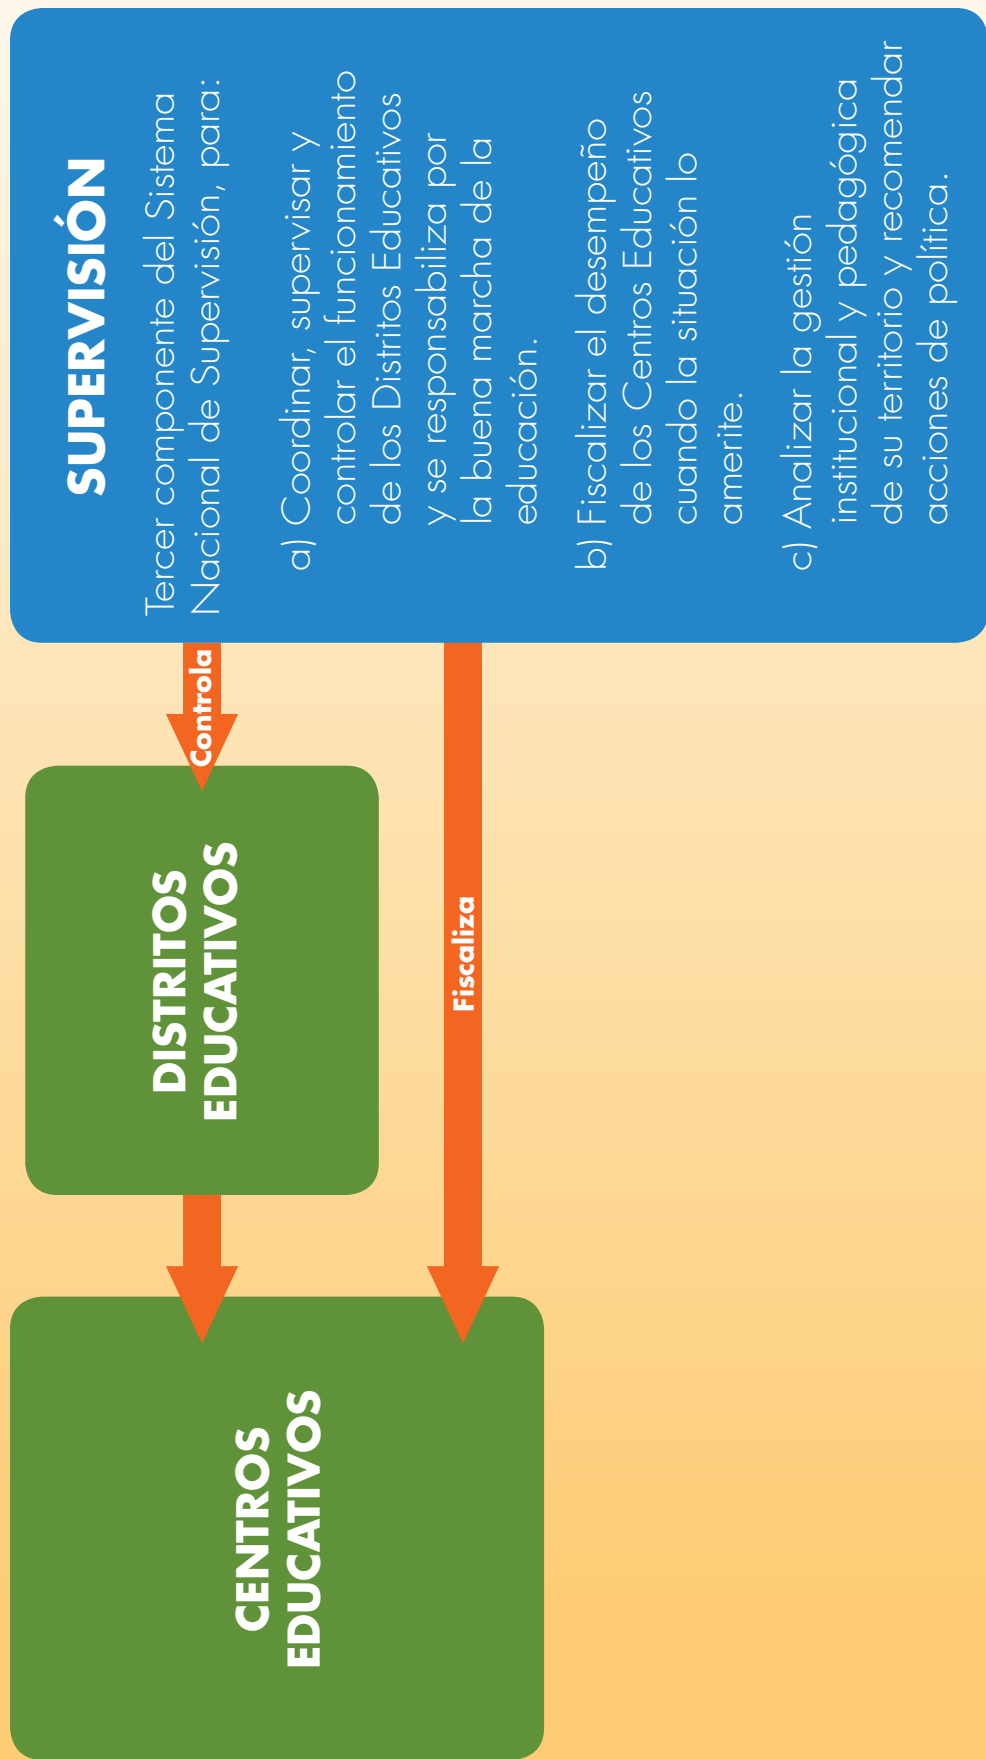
SUPERVISIÓN

Tercer componente del Sistema Nacional de Supervisión, para:

a) Coordinar, supervisar y controlar el funcionamiento de los Distritos Educativos y se responsabiliza por la buena marcha de la educación.

b) Fiscalizar el desempeño de los Centros Educativos cuando la situación lo amerite.

c) Analizar la gestión institucional y pedagógica de su territorio y recomendar acciones de política.

Controla

DISTRITOS EDUCATIVOS

Fiscaliza

CENTROS EDUCATIVOS